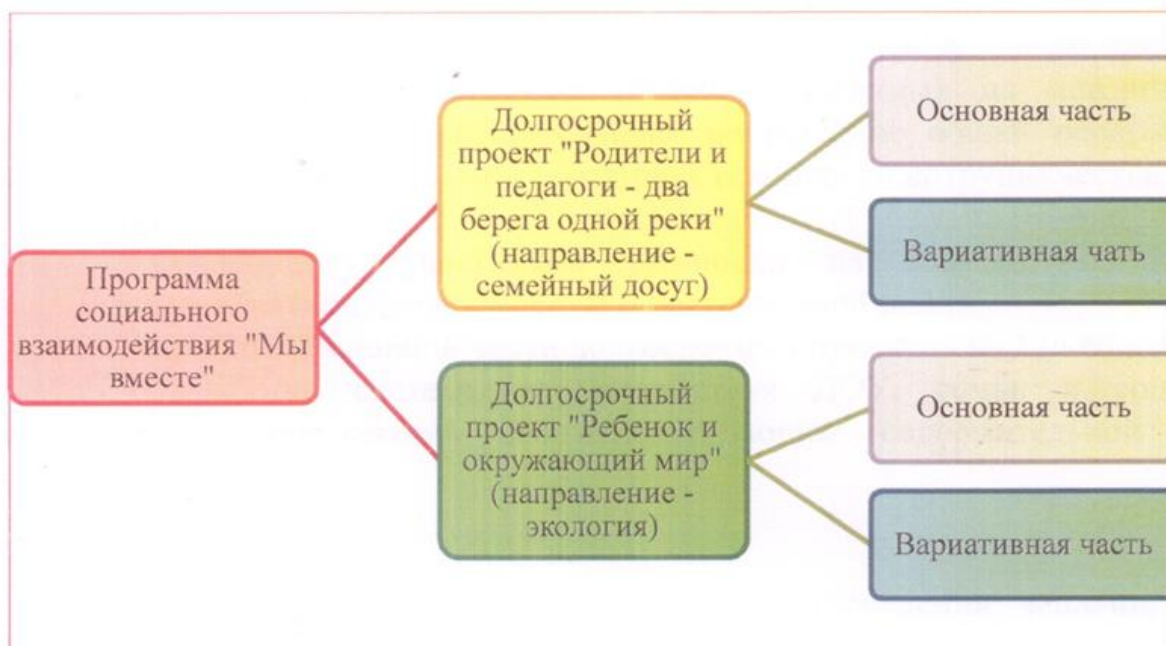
Программа социального взаимодействия "Мы вместе"

Долгосрочный проект "Родители и педагоги - два берега одной реки" (направление - семейный досуг)

Основная часть

Вариативная чать

Долгосрочный проект "Ребенок и окружающий мир" (направление - экология)

Основная часть

Вариативная часть